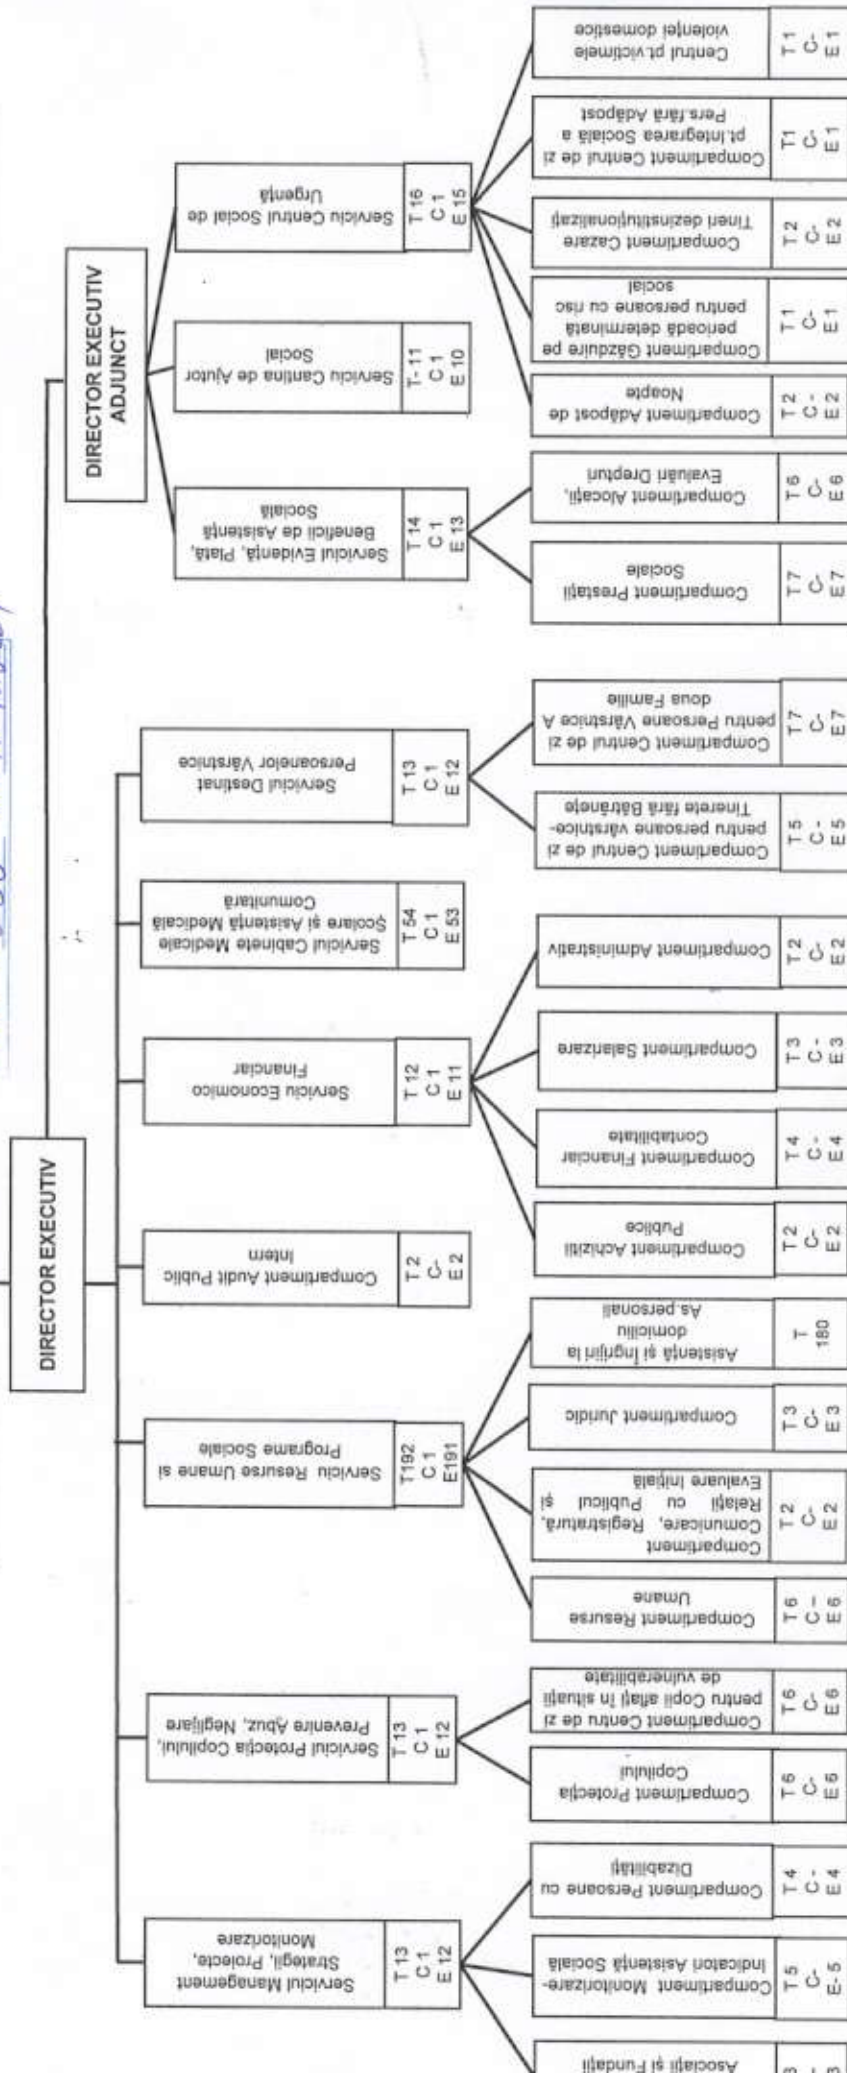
DIRECTOR EXECUTIV

DIRECTOR EXECUTIV ADJUNCT

Serviciul Management Strategii, Proiecte, Monitorizare
T 13 C 1 E 12

Serviciul Protecţia Copilului, Prevenire Abuz, Neglijare
T 13 C 1 E 12

Serviciu Resurse Umane şi Programe Sociale
T192 C 1 E191

Compartiment Audit Public Intern
T 2 C- E 2

Serviciu Economico Financiar
T 12 C 1 E 11

Serviciul Cabinete Medicale Şcolare şi Asistenţă Medicală Comunitară
T 54 C 1 E 53

Serviciul Destinat Persoanelor Vârstnice
T 13 C 1 E 12

Serviciul Evidenţă, Plată, Beneficii de Asistenţă Socială
T 14 C 1 E 13

Serviciu Cantina de Ajutor Social
T- 11 C 1 E 10

Serviciu Centrul Social de Urgenţă
T 16 C 1 E 15

Asociaţii şi Fundaţii
T 3 C - E 3

Compartiment Monitorizare-Indicatori Asistenţă Socială
T 5 C- E- 5

Compartiment Persoane cu Dizabilităţi
T 4 C - E 4

Compartiment Protecţia Copilului
T 6 C- E 6

Compartiment Centru de zi pentru Copii aflaţi în situaţii de vulnerabilitate
T 6 C- E 6

Compartiment Resurse Umane
T 6 C - E 6

Compartiment Comunicare, Registratură, Relaţii cu Publicul şi Evaluare Iniţială
T 2 C- E 2

Compartiment Juridic
T 3 C- E 3

Asistenţă şi îngrijiri la domiciliu As.personali
T 180

Compartiment Achiziţii Publice
T 2 C- E 2

Compartiment Financiar Contabilitate
T 4 C - E 4

Compartiment Salarizare
T 3 C - E 3

Compartiment Administrativ
T 2 C- E 2

Compartiment Centrul de zi pentru persoane vârstnice-Tinereţe fără Bătrâneţe
T 5 C - E 5

Compartiment Centrul de zi pentru Persoane Vârstnice A doua Familie
T 7 C- E 7

Compartiment Prestaţii Sociale
T 7 C- E 7

Compartiment Alocaţii, Evaluări Drepturi
T 6 C- E 6

Compartiment Adăpost de Noapte
T 2 C - E 2

Compartiment Găzduire pe perioadă determinată pentru persoane cu risc social
T 1 C- E 1

Compartiment Cazare Tineri dezinstituţionalizaţi
T 2 C- E 2

Compartiment Centrul de zi pt.Integrarea Socială a Pers.fără Adăpost
T 1 C- E 1

Centrul pt.victimele violenţei domestice
T 1 C- E 1